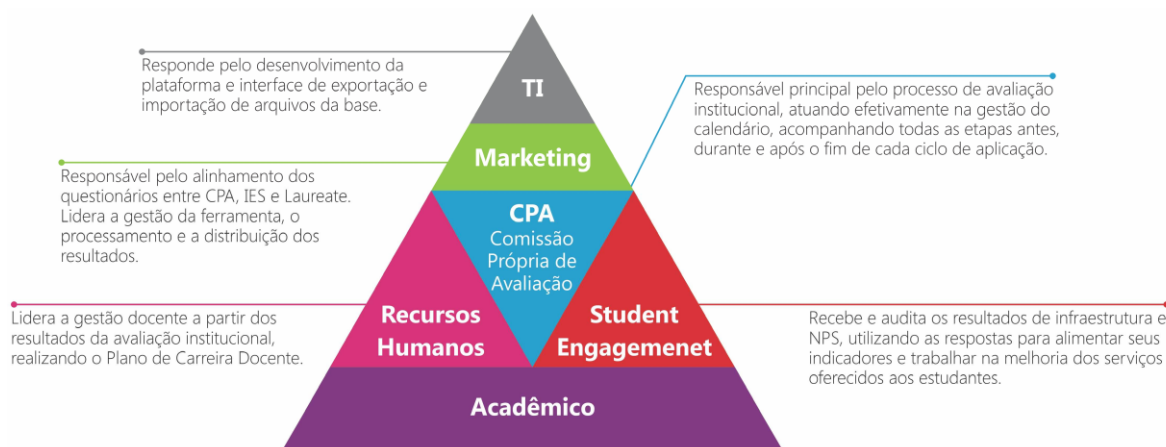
Responde pelo desenvolvimento da plataforma e interface de exportação e importação de arquivos da base.

TI

Responsável principal pelo processo de avaliação institucional, atuando efetivamente na gestão do calendário, acompanhando todas as etapas antes, durante e após o fim de cada ciclo de aplicação.

Marketing

Responsável pelo alinhamento dos questionários entre CPA, IES e Laureate. Lidera a gestão da ferramenta, o processamento e a distribuição dos resultados.

CPA
Comissão Própria de Avaliação

Lidera a gestão docente a partir dos resultados da avaliação institucional, realizando o Plano de Carreira Docente.

Recursos Humanos

Student Engagemenet

Recebe e audita os resultados de infraestrutura e NPS, utilizando as respostas para alimentar seus indicadores e trabalhar na melhoria dos serviços oferecidos aos estudantes.

Acadêmico